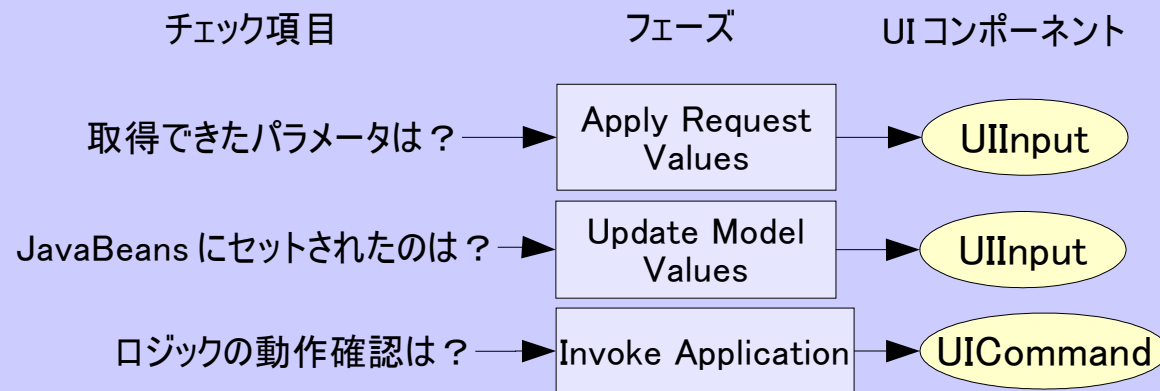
チェック項目

フェーズ

UI コンポーネント

取得できたパラメータは？

Apply Request Values

UIInput

JavaBeans にセットされたのは？

Update Model Values

UIInput

ロジックの動作確認は？

Invoke Application

UICommand